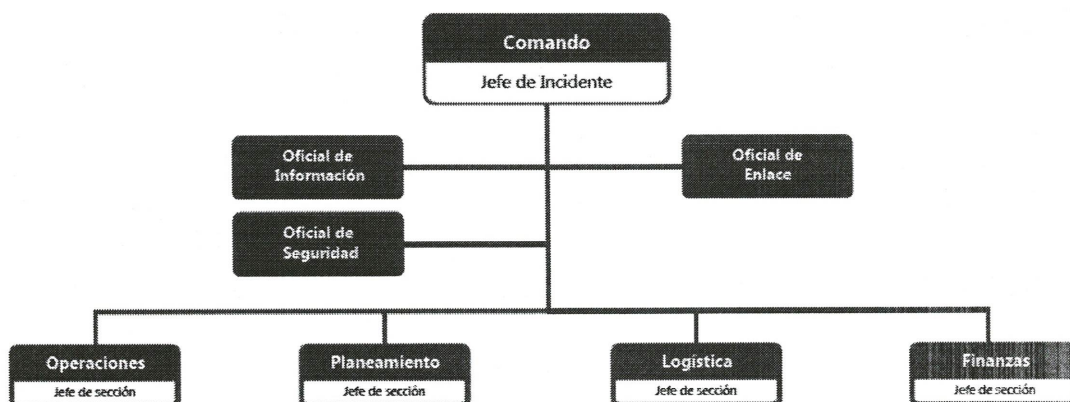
Comando
Jefe de Incidente

Oficial de Información

Oficial de Enlace

Oficial de Seguridad

Operaciones
Jefe de sección

Planeamiento
Jefe de sección

Logística
Jefe de sección

Finanzas
Jefe de sección